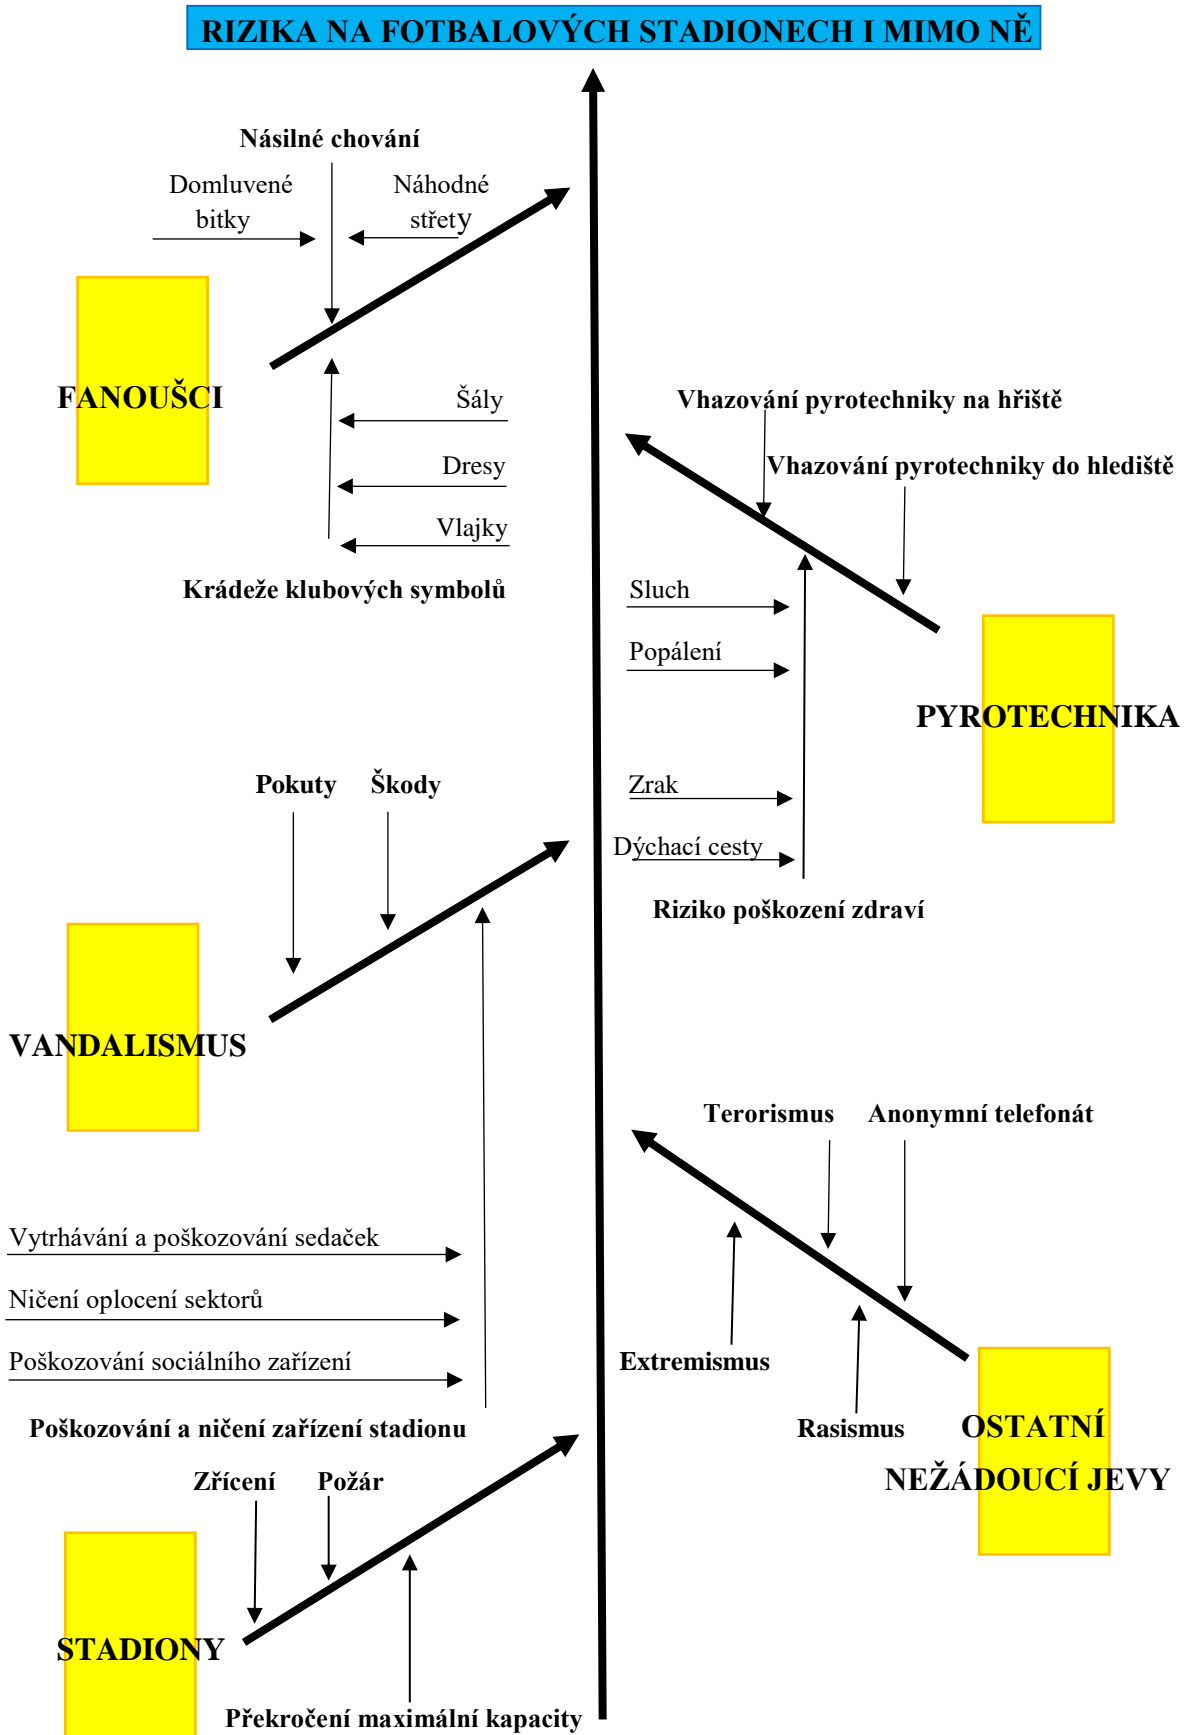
RIZIKA NA FOTBALOVÝCH STADIONECH I MIMO NĚ

Násilné chování

Domluvené bitky

Náhodné střety

FANOUŠCI

Šály

Dresy

Vlajky

Krádeže klubových symbolů

Vhazování pyrotechniky na hřiště

Vhazování pyrotechniky do hlediště

Sluch

Popálení

PYROTECHNIKA

Zrak

Dýchací cesty

Riziko poškození zdraví

Pokuty

Škody

VANDALISMUS

Terorismus

Anonymní telefonát

Vytrhávání a poškozování sedaček

Ničení oplocení sektorů

Poškozování sociálního zařízení

Extremismus

Poškozování a ničení zařízení stadionu

Rasismus

OSTATNÍ NEŽÁDOUCÍ JEVY

Zřícení

Požár

STADIONY

Překročení maximální kapacity